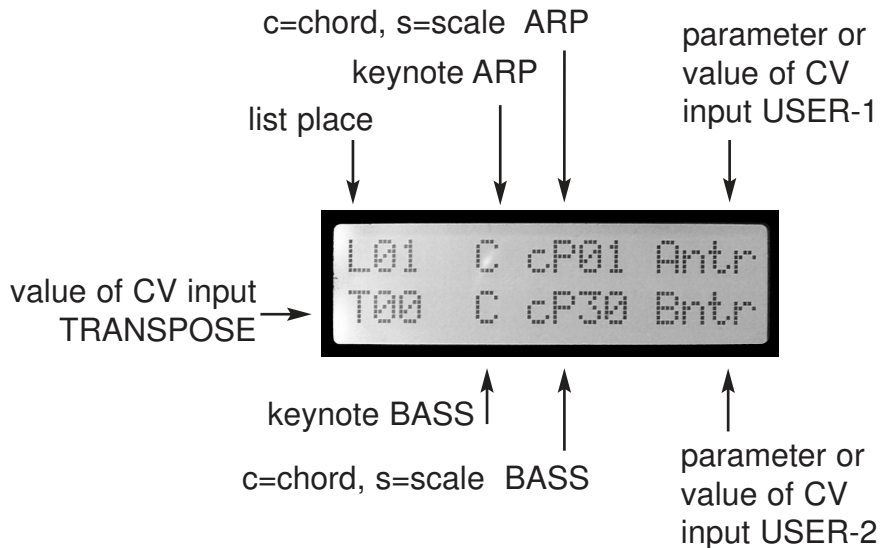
c=chord, s=scale ARP

keynote ARP

parameter or value of CV input USER-1

list place

L01 C cP01 Antr

value of CV input TRANSPOSE

T00 C cP30 Bntr

keynote BASS

c=chord, s=scale BASS

parameter or value of CV input USER-2